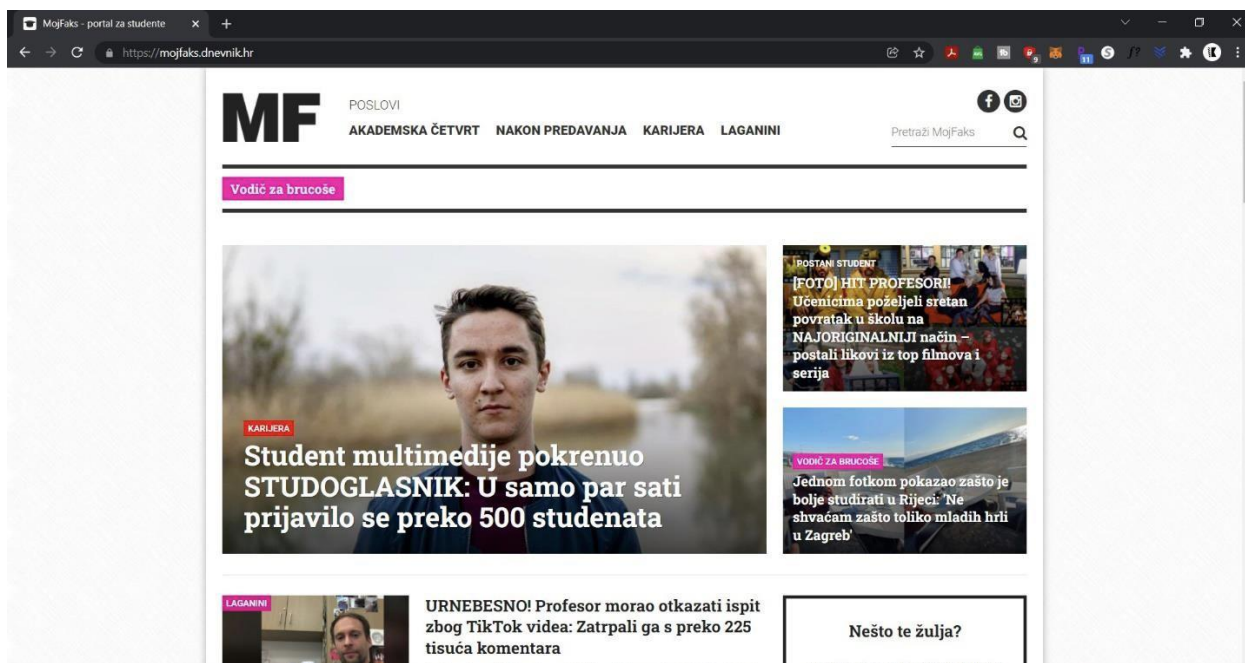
MojFaks - portal za studente

https://mojfaks.dnevnik.hr

MF

POSLOVI

AKADEMSKA ČETVRT NAKON PREDAVANJA KARIJERA LAGANINI

Pretraži MojFaks

Vodič za brucoše

KARIJERA

Student multimedije pokrenuo STUDOGLASNIK: U samo par sati prijavilo se preko 500 studenata

POSTANI STUDENT

[FOTO] HIT PROFESORI! Učenicima poželjeli sretan povratak u školu na NAJORIGINALNIJI način – postali likovi iz top filmova i serija

VODIČ ZA BRUCOŠE

Jednom fotkom pokazao zašto je bolje studirati u Rijeci: 'Ne shvaćam zašto toliko mladih hrli u Zagreb'

LAGANINI

URNEBESNO! Profesor morao otkazati ispit zbog TikTok videa: Zatrpali ga s preko 225 tisuća komentara

Nešto te žulja?